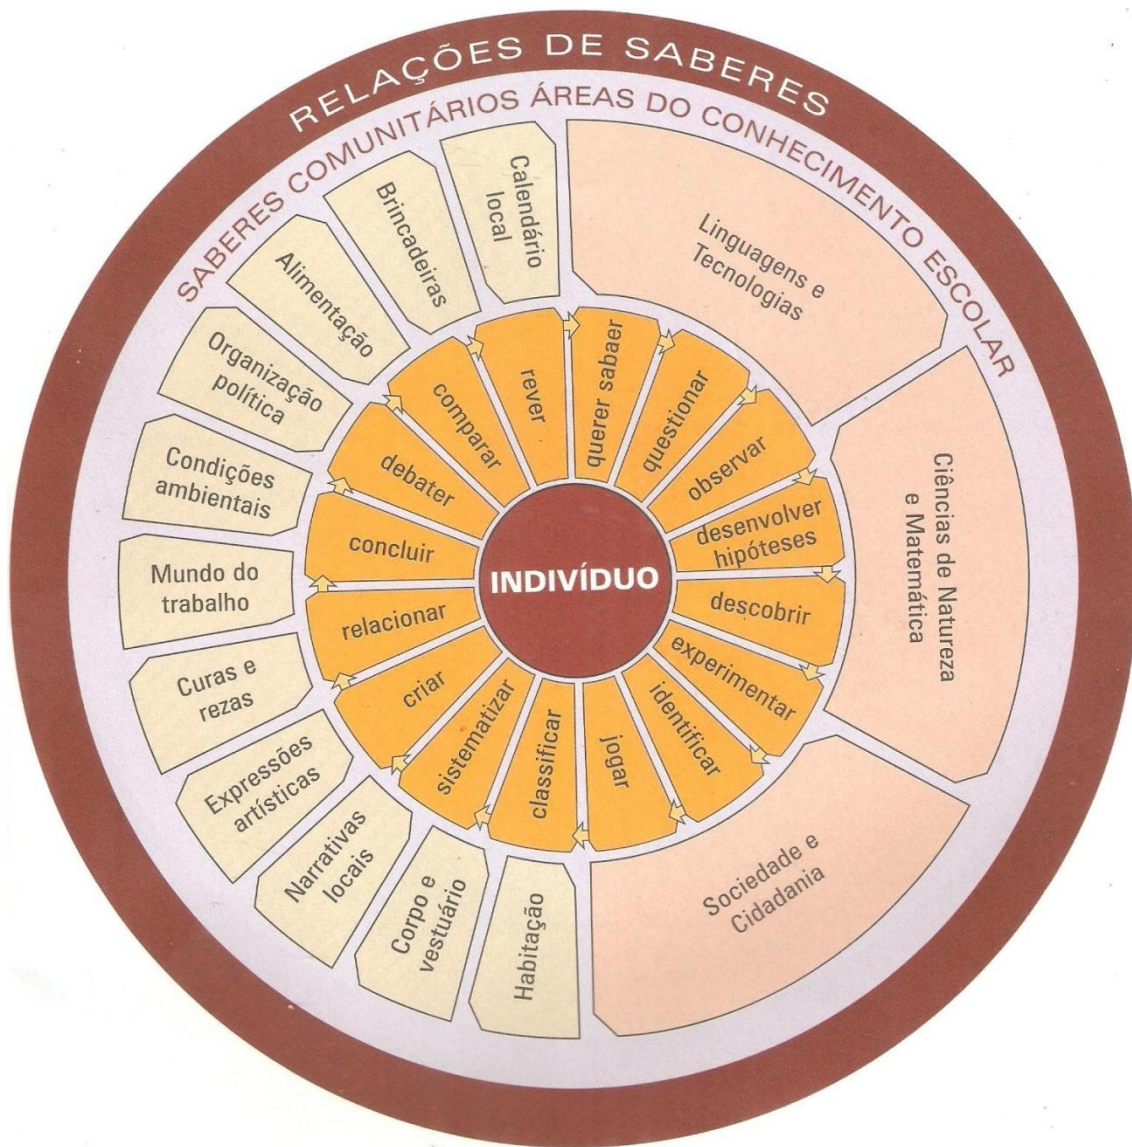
RELAÇÕES DE SABERES

SABERES COMUNITÁRIOS

ÁREAS DO CONHECIMENTO ESCOLAR

Calendário local

Brincadeiras

Alimentação

Organização política

Condições ambientais

Mundo do trabalho

Curas e rezas

Expressões artísticas

Narrativas locais

Corpo e vestuário

Habitação

Linguagens e Tecnologias

Ciências de Natureza e Matemática

Sociedade e Cidadania

rever

querer sabaer

questionar

observar

desenvolver hipóteses

descobrir

experimentar

identificar

jogar

classificar

sistematizar

criar

relacionar

concluir

debater

comparar

INDIVÍDUO